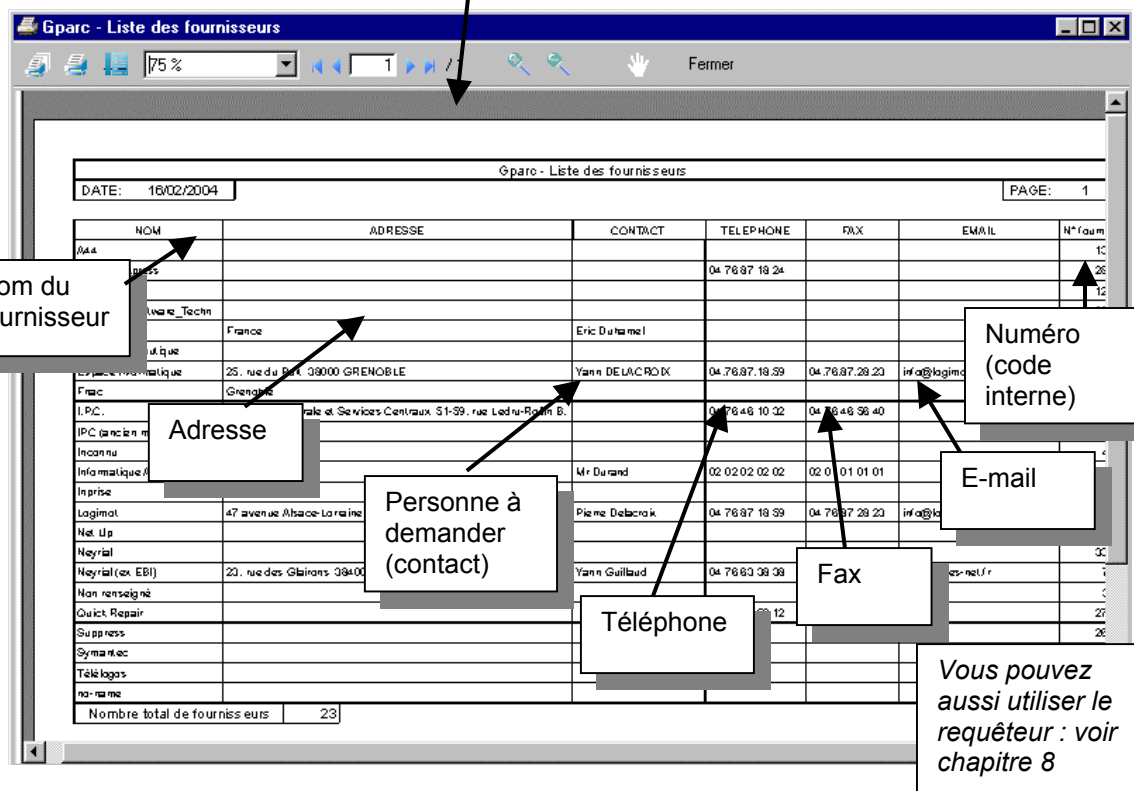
Gparc - Liste des fournisseurs

75 %

1

/ 1

Fermer

Gparc - Liste des fournisseurs

DATE: 16/02/2004

PAGE: 1

| NOM | ADRESSE | CONTACT | TELEPHONE | FAX | EMAIL | N° fourn |
|---|---|---|---|---|---|---|
| Aaa | | | | | | 13 |
| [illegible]gress | | | 04 76 87 18 24 | | | 28 |
| | | | | | | 12 |
| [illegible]ware_Techn | | | | | | |
| | France | Eric Duhamel | | | | |
| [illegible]tique | | | | | | |
| Espace Informatique | 25, rue du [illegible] 38000 GRENOBLE | Yann DELACROIX | 04.76.87.18.59 | 04.76.87.28.23 | info@lagimo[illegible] | |
| Frac | Grenoble | | | | | |
| I.P.C. | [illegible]rale et Services Centraux 51-59, rue Ledru-Rollin B. | | 04 76 46 10 32 | 04 76 46 56 40 | | |
| IPC (ancien m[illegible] | | | | | | |
| Inconnu | | | | | | 4 |
| Informatique / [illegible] | | Mr Durand | 02 02 02 02 02 | 02 01 01 01 01 | | |
| Inprise | | | | | | |
| Lagimat | 47 avenue Alsace-Lorraine | Pierre Delacroix | 04 76 87 18 59 | 04 76 87 28 23 | info@la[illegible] | |
| Net Up | | | | | | |
| Neyrial | | | | | | 30 |
| Neyrial (ex EBI) | 20, rue des Glairons 3840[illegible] | Yann Guillaud | 04 76 63 38 38 | | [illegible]es-net.fr | 7 |
| Non renseigné | | | | | | 3 |
| Quick Repair | | | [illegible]12 | | | 27 |
| Suppress | | | | | | 26 |
| Symantec | | | | | | |
| Télélogos | | | | | | |
| no-name | | | | | | |

Nombre total de fournisseurs 23

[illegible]om du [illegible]urnisseur

Adresse

Personne à demander (contact)

Téléphone

Fax

E-mail

Numéro (code interne)

Vous pouvez aussi utiliser le requêteur : voir chapitre 8